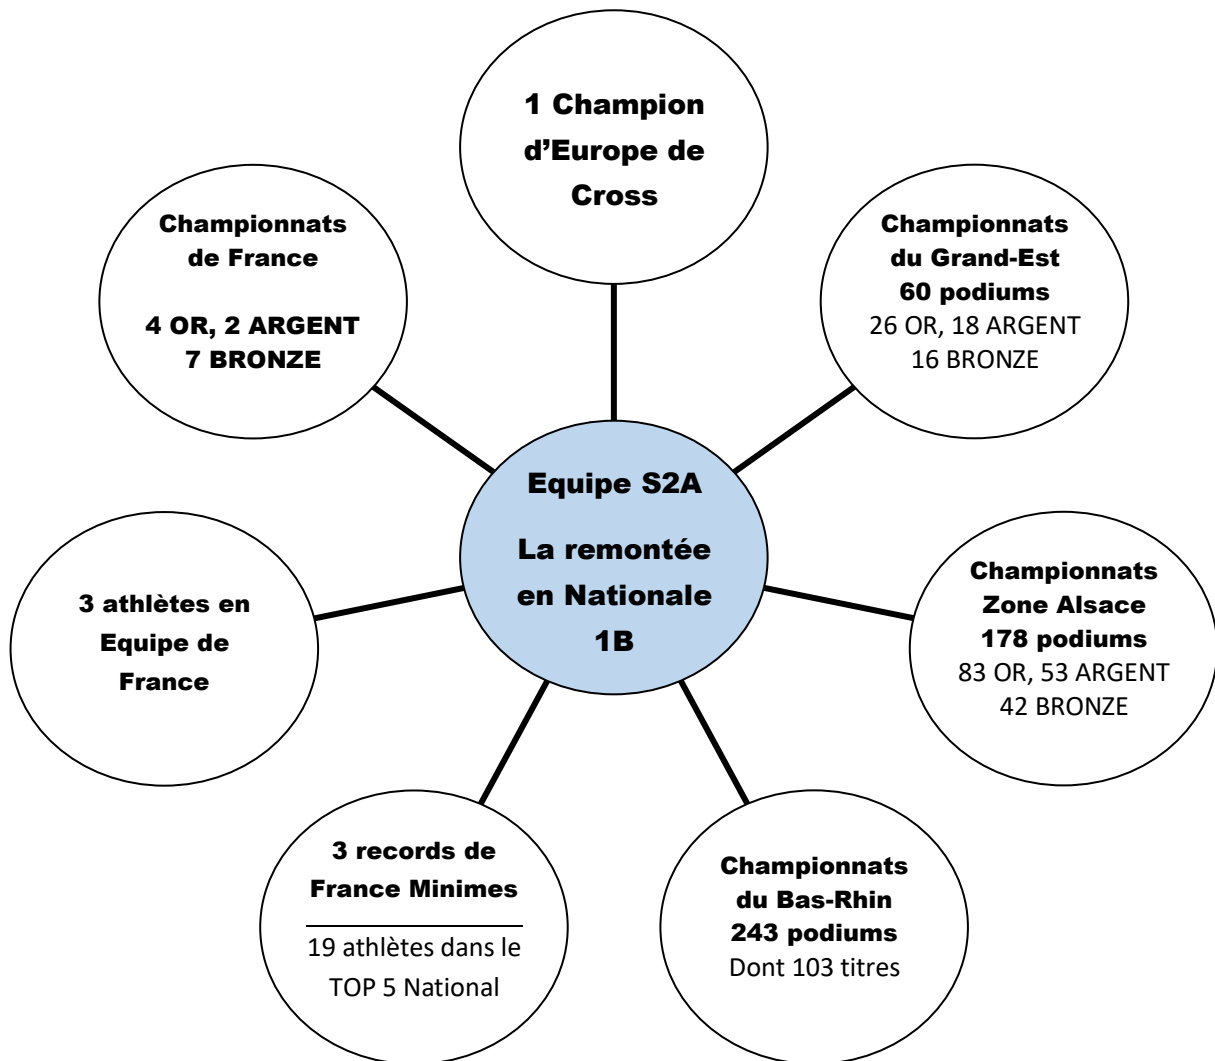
1 Champion d'Europe de Cross

Championnats de France

4 OR, 2 ARGENT
7 BRONZE

Championnats du Grand-Est
60 podiums
26 OR, 18 ARGENT
16 BRONZE

Equipe S2A

La remontée en Nationale 1B

3 athlètes en Equipe de France

Championnats Zone Alsace
178 podiums
83 OR, 53 ARGENT
42 BRONZE

3 records de France Minimes

19 athlètes dans le TOP 5 National

Championnats du Bas-Rhin
243 podiums
Dont 103 titres